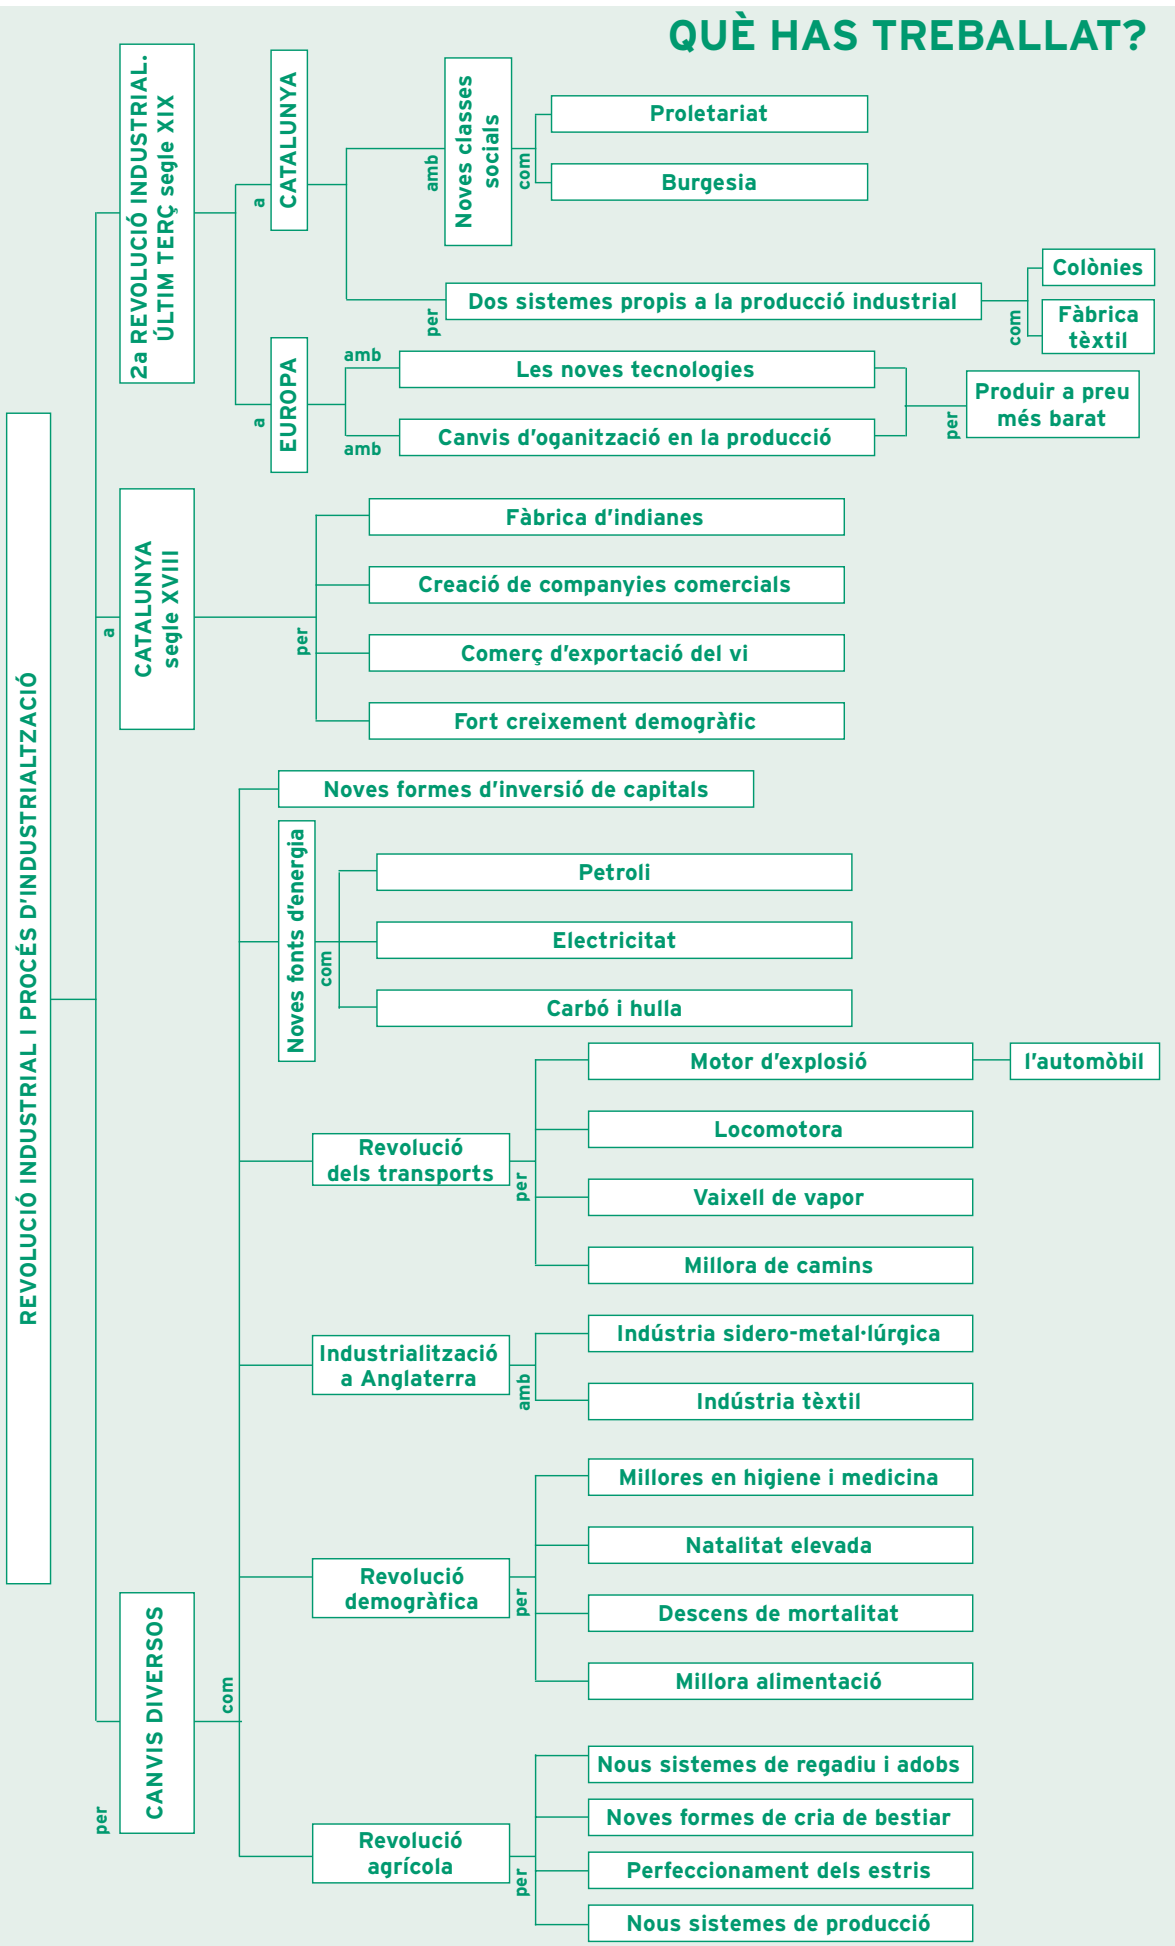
QUÈ HAS TREBALLAT?

REVOLUCIÓ INDUSTRIAL I PROCÉS D'INDUSTRIALTZACIÓ

a

2a REVOLUCIÓ INDUSTRIAL. ÚLTIM TERÇ segle XIX

a

CATALUNYA

amb

Noves classes socials

com

Proletariat

Burgesia

per

Dos sistemes propis a la producció industrial

com

Colònies

Fàbrica tèxtil

a

EUROPA

amb

Les noves tecnologies

amb

Canvis d'oganització en la producció

per

Produir a preu més barat

a

CATALUNYA segle XVIII

per

Fàbrica d'indianes

Creació de companyies comercials

Comerç d'exportació del vi

Fort creixement demogràfic

per

CANVIS DIVERSOS

com

Noves formes d'inversió de capitals

Noves fonts d'energia

com

Petroli

Electricitat

Carbó i hulla

Revolució dels transports

per

Motor d'explosió

l'automòbil

Locomotora

Vaixell de vapor

Millora de camins

Industrialització a Anglaterra

amb

Indústria sidero-metal·lúrgica

Indústria tèxtil

Revolució demogràfica

per

Millores en higiene i medicina

Natalitat elevada

Descens de mortalitat

Millora alimentació

Revolució agrícola

per

Nous sistemes de regadiu i adobs

Noves formes de cria de bestiar

Perfeccionament dels estris

Nous sistemes de producció